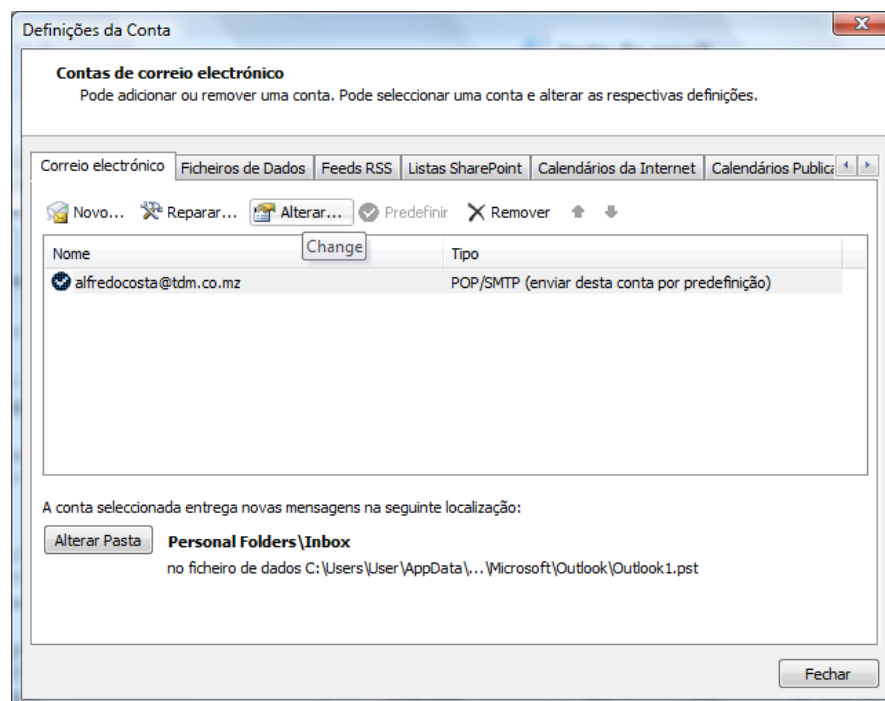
Definições da Conta

Contas de correio electrónico
Pode adicionar ou remover uma conta. Pode seleccionar uma conta e alterar as respectivas definições.

Correio electrónico | Ficheiros de Dados | Feeds RSS | Listas SharePoint | Calendários da Internet | Calendários Publica

Novo... Reparar... Alterar... Predefinir Remover

Change

| Nome | Tipo |
|---|---|
| alfredocosta@tdm.co.mz | POP/SMTP (enviar desta conta por predefinição) |

A conta seleccionada entrega novas mensagens na seguinte localização:

Alterar Pasta

Personal Folders\Inbox
no ficheiro de dados C:\Users\User\AppData\...\Microsoft\Outlook\Outlook1.pst

Fechar